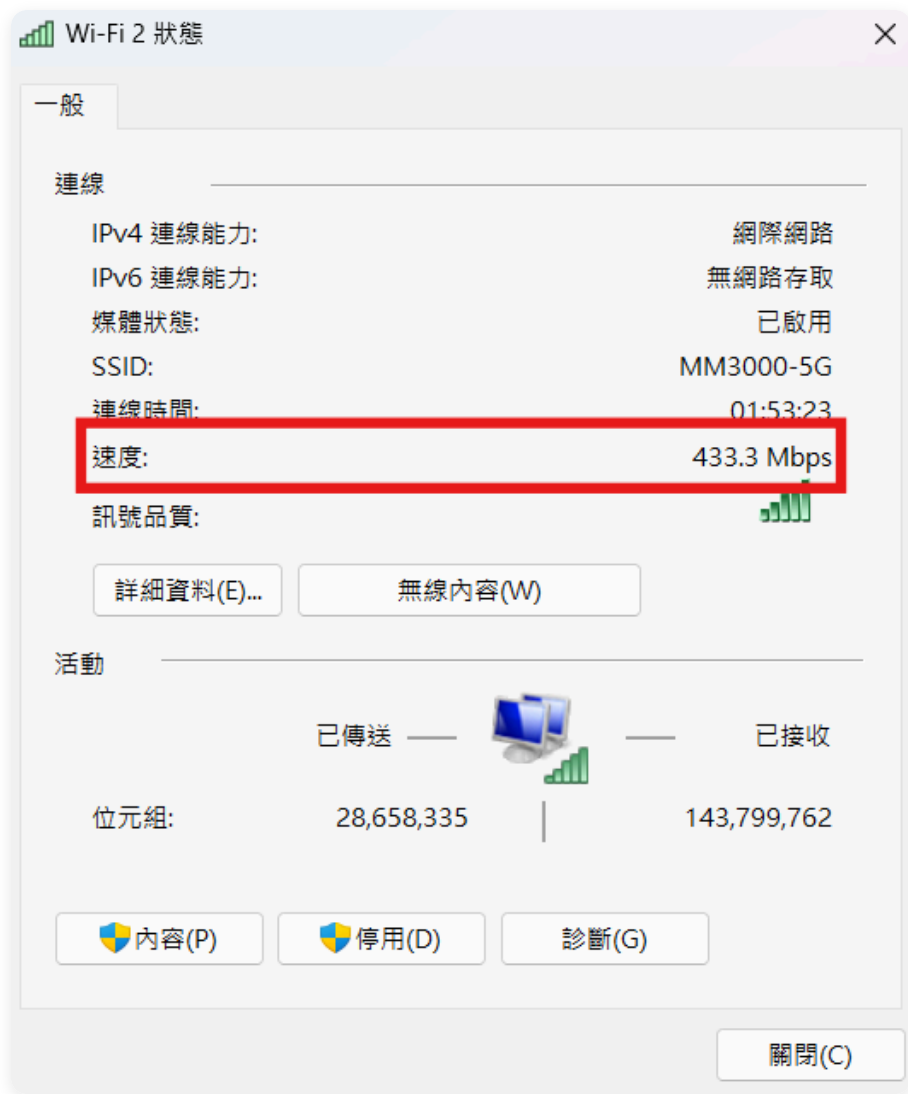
Wi-Fi 2 狀態

一般

連線

IPv4 連線能力: 網際網路
IPv6 連線能力: 無網路存取
媒體狀態: 已啟用
SSID: MM3000-5G
連線時間: 01:53:23
速度: 433.3 Mbps
訊號品質:

詳細資料(E)...
無線內容(W)

活動

已傳送 已接收

位元組: 28,658,335 143,799,762

內容(P)
停用(D)
診斷(G)

關閉(C)